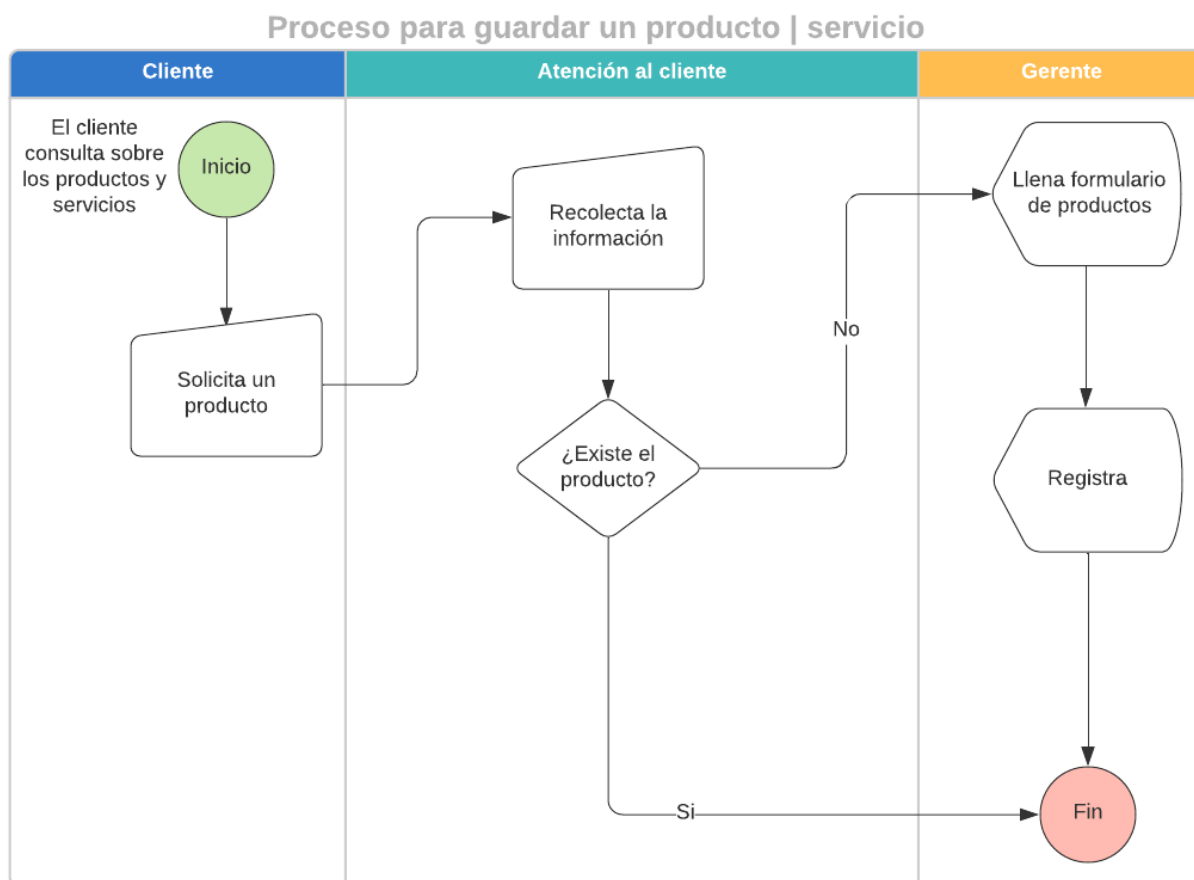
Proceso para guardar un producto | servicio

Cliente

Atención al cliente

Gerente

El cliente consulta sobre los productos y servicios

Inicio

Solicita un producto

Recolecta la información

¿Existe el producto?

No

Llena formulario de productos

Registra

Si

Fin